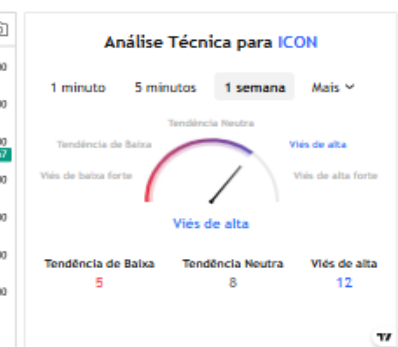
Análise Técnica para ICON

1 minuto 5 minutos 1 semana Mais

Tendência Neutra
Tendência de Baixa
Viés de alta
Viés de baixa forte
Viés de alta forte

Viés de alta

| Tendência de Baixa | Tendência Neutra | Viés de alta |
|---|---|---|
| 5 | 8 | 12 |